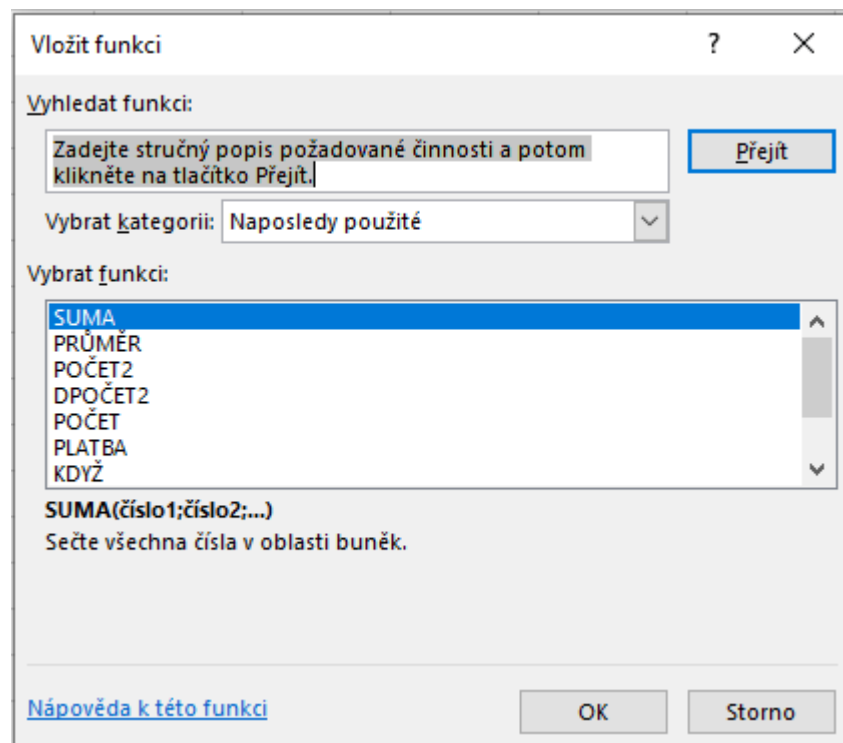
Vložit funkci

?

Vyhledat funkci:

Zadejte stručný popis požadované činnosti a potom klikněte na tlačítko Přejít.

Přejít

Vybrat kategorii: Naposledy použité

Vybrat funkci:

SUMA
PRŮMĚR
POČET2
DPOČET2
POČET
PLATBA
KDYŽ

SUMA(číslo1;číslo2;...)
Sečte všechna čísla v oblasti buněk.

Nápověda k této funkci

OK

Storno